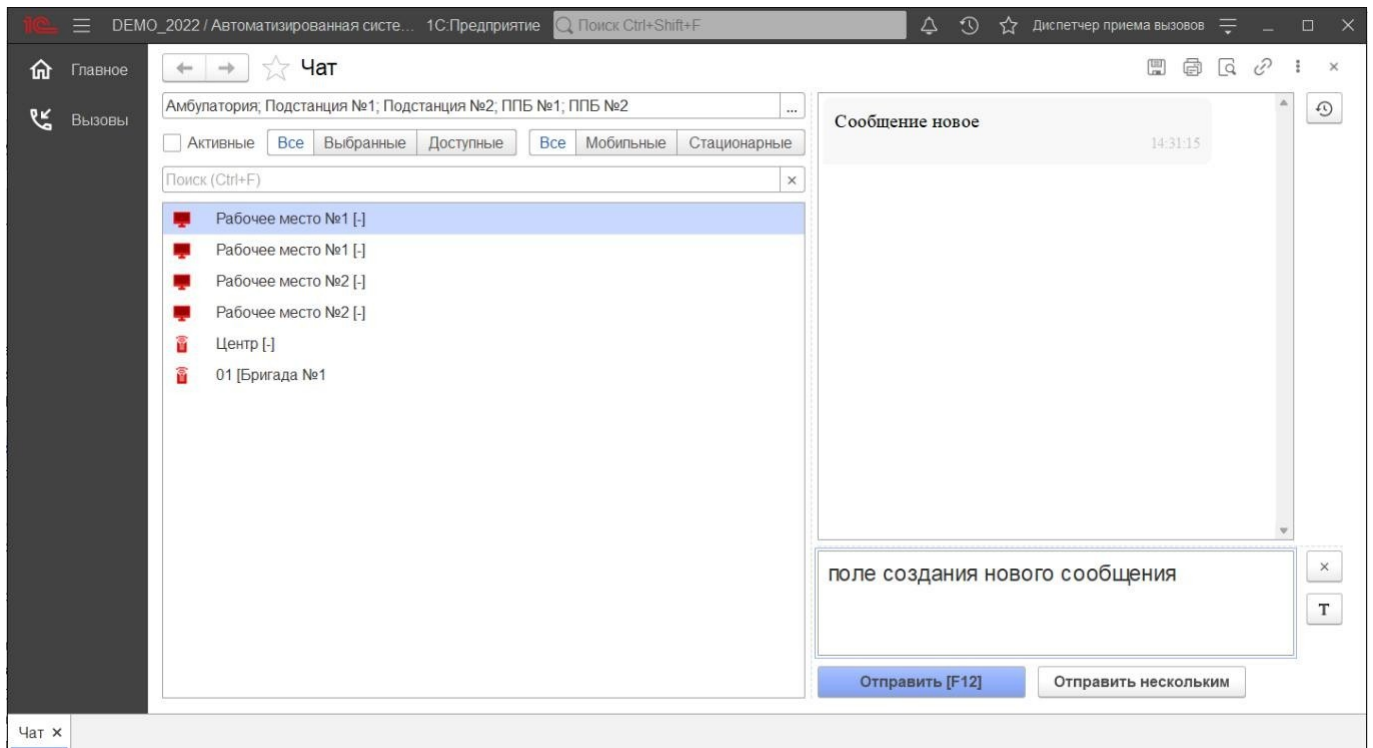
1С DEMO_2022 / Автоматизированная систе... 1С:Предприятие Поиск Ctrl+Shift+F Диспетчер приема вызовов

Главное
Вызовы

Чат

Амбулатория; Подстанция №1; Подстанция №2; ППБ №1; ППБ №2 ...

Активные | Все | Выбранные | Доступные | Все | Мобильные | Стационарные

Поиск (Ctrl+F) ×

Рабочее место №1 [-]
Рабочее место №1 [-]
Рабочее место №2 [-]
Рабочее место №2 [-]
Центр [-]
01 [Бригада №1

Сообщение новое
14:31:15

поле создания нового сообщения

×
T

Отправить [F12]
Отправить нескольким

Чат ×